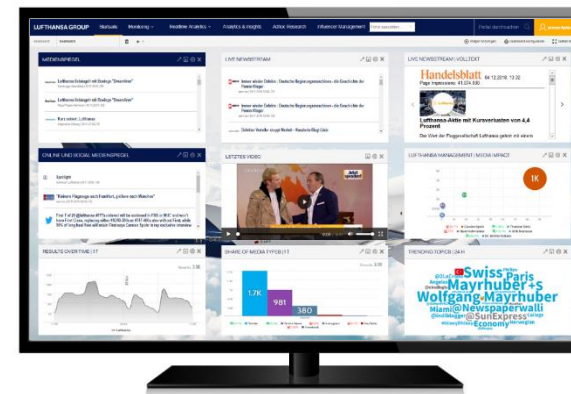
LUFTHANSA GROUP Startseite Monitoring Realtime Analytics Analytics & Insights Adhoc Research Influencer Management

MEDIENSPIEGEL

Lufthansa fokussiert auf Bodega "Descubrias"

Lufthansa fokussiert auf Bodega "Descubrias"

Kurz notiert: Lufthansa

LIVE NEWSSTREAM

Immer wieder Debatte - Deutsche Regionalgesellschaften - Die Geschichte der Flaniersflieger

Immer wieder Debatte - Deutsche Regionalgesellschaften - Die Geschichte der Flaniersflieger

Debatte: Vorteile sorgt Beifall

LIVE NEWSSTREAM | VOLLTEXT

Handelsblatt

Lufthansa-Aktie mit Kursverlusten von 4,4 Prozent

ONLINE UND SOCIAL MEDIASPIEGEL

"Weitere Flugzeuge nach Frankfurt, greifen nach Wachse"

LETZTES VIDEO

LUFTHANSA MANAGEMENT | MEDIA IMPACT

1K

RESULTS OVER TIME | 1T

SHARE OF MEDIA TYPES | 1T

1.7K

981

380

TRENDING TOPICS | 24 H

Swiss Paris
Mayrhuber+s
Wolfgang Mayrhuber
Miami@Newspaperwalli
@SunExpress
Economy